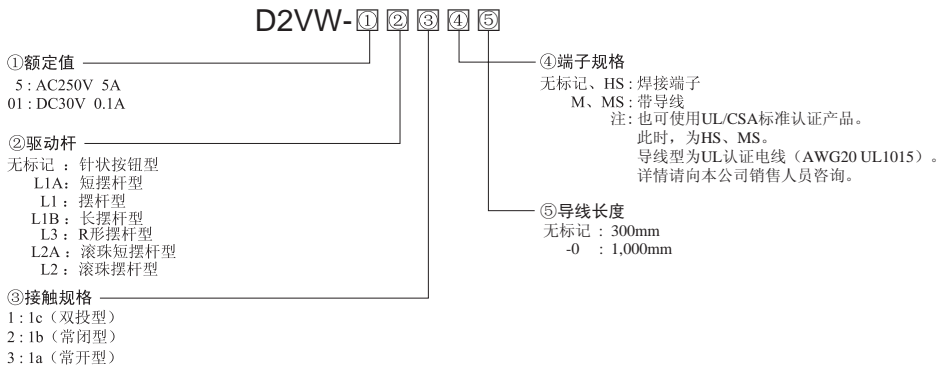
D2VW-① ② ③ ④ ⑤

①额定值
5 : AC250V 5A
01 : DC30V 0.1A

②驱动杆
无标记 : 针状按钮型
L1A : 短摆杆型
L1 : 摆杆型
L1B : 长摆杆型
L3 : R形摆杆型
L2A : 滚珠短摆杆型
L2 : 滚珠摆杆型

③接触规格
1 : 1c（双投型）
2 : 1b（常闭型）
3 : 1a（常开型）

④端子规格
无标记、HS : 焊接端子
M、MS : 带导线
注 : 也可使用UL/CSA标准认证产品。
此时，为HS、MS。
导线型为UL认证电线（AWG20 UL1015）。
详情请向本公司销售人员咨询。

⑤导线长度
无标记 : 300mm
-0 : 1,000mm